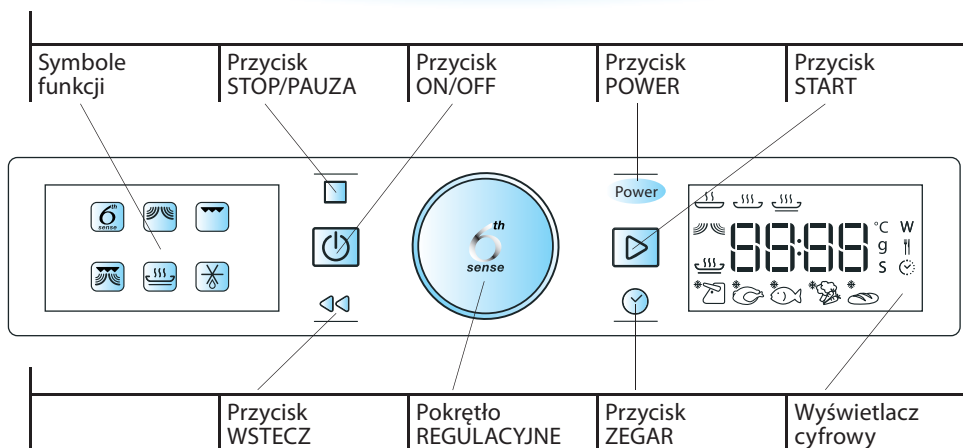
Symbole funkcji

Przycisk STOP/PAUZA

Przycisk ON/OFF

Przycisk POWER

Przycisk START

6th sense

Power

°C W
g
S

6th sense

Przycisk WSTECZ

Pokrętło REGULACYJNE

Przycisk ZEGAR

Wyświetlacz cyfrowy